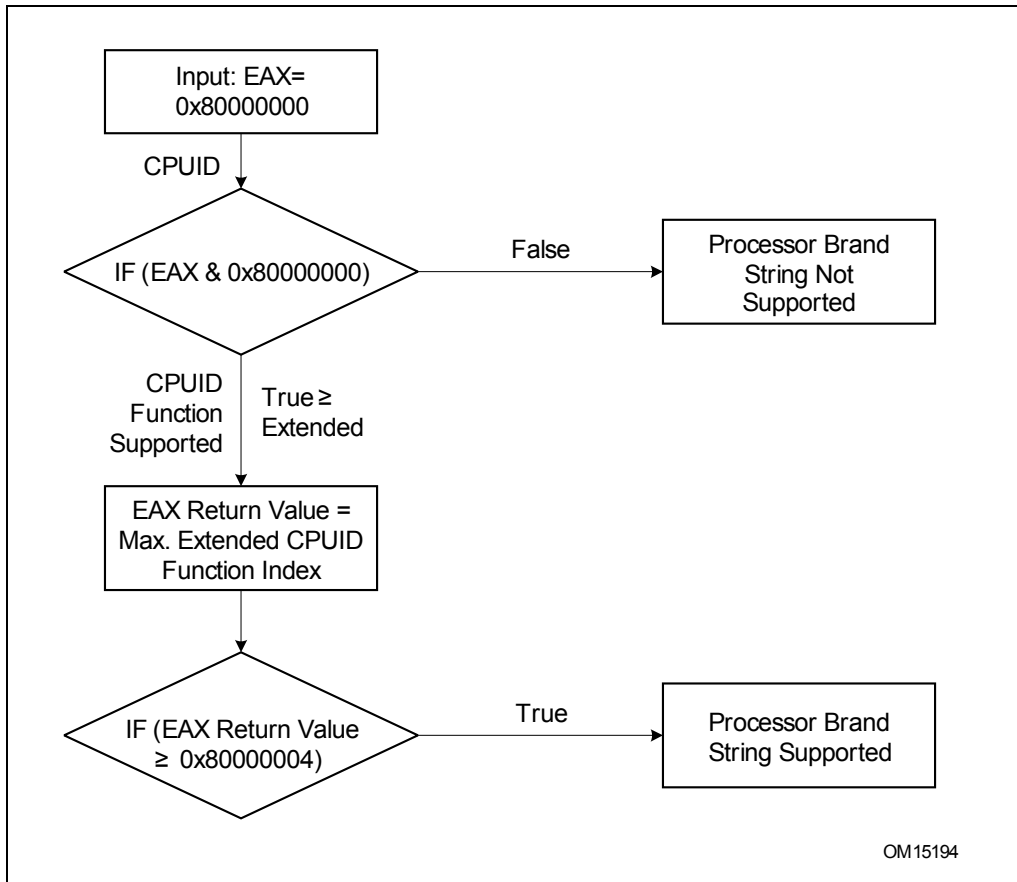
Input: EAX= 0x80000000

CPUID

IF (EAX & 0x80000000)

False

Processor Brand String Not Supported

CPUID Function Supported

True ≥ Extended

EAX Return Value = Max. Extended CPUID Function Index

IF (EAX Return Value ≥ 0x80000004)

True

Processor Brand String Supported

OM15194